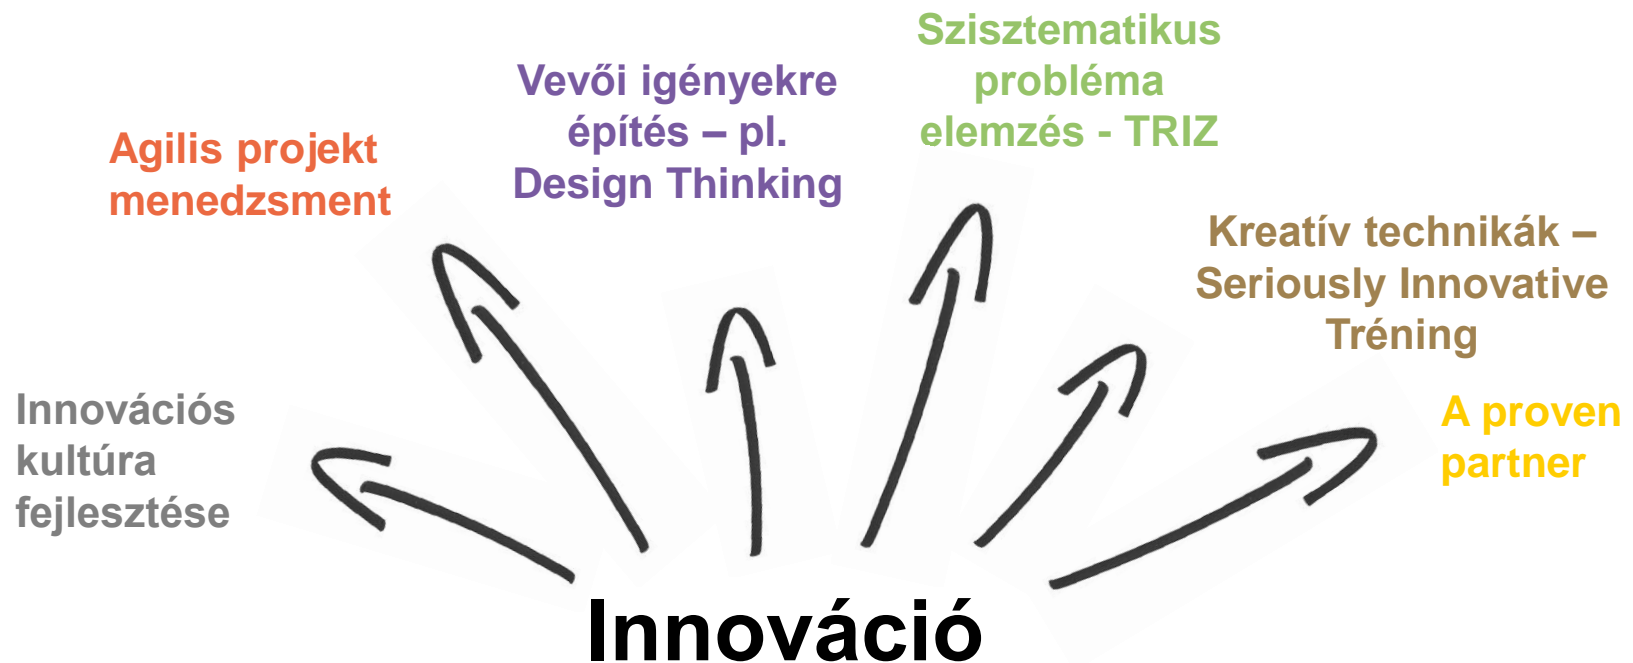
Szisztematikus probléma elemzés - TRIZ

Vevői igényekre építés – pl. Design Thinking

Agilis projekt menedzsment

Kreatív technikák – Seriously Innovative Tréning

Innovációs kultúra fejlesztése

A proven partner

Innováció